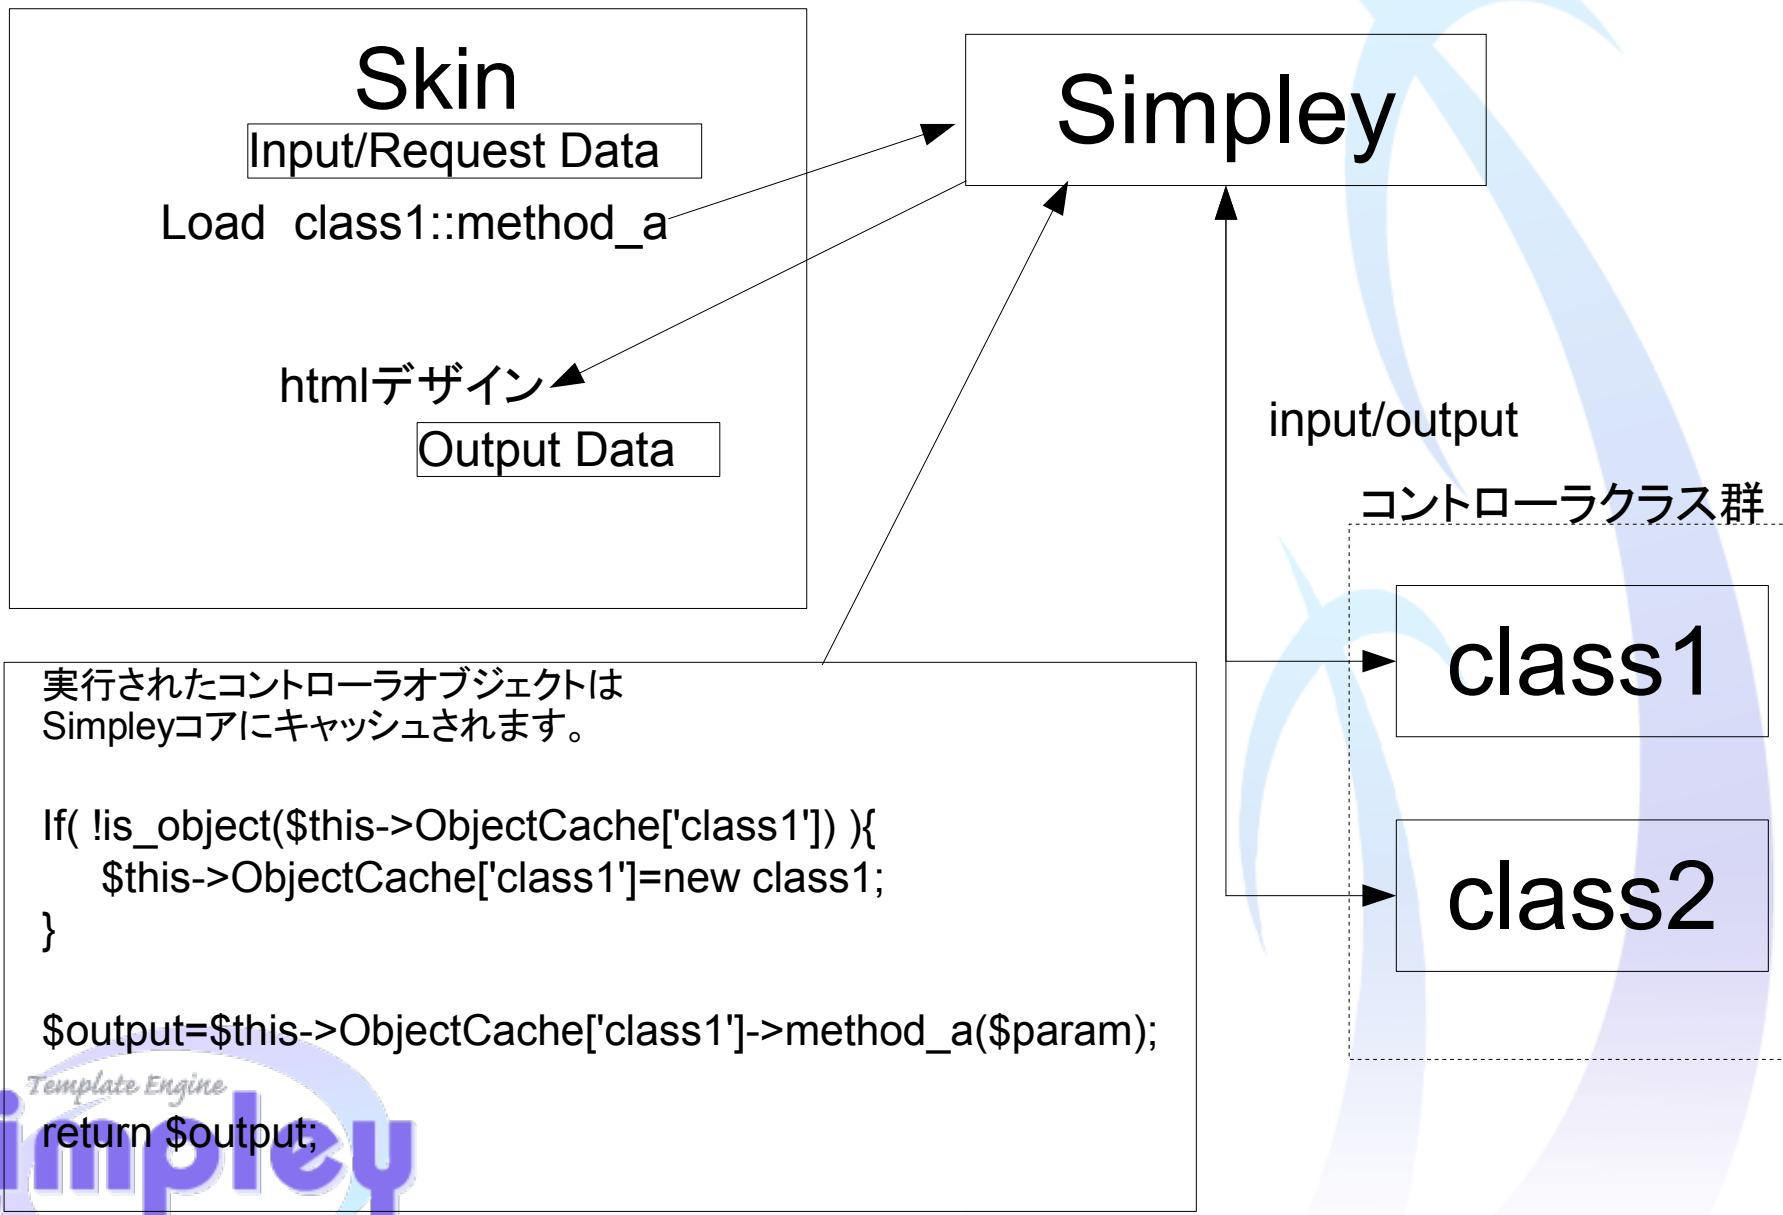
Skin

Input/Request Data

Load class1::method_a

htmlデザイン

Output Data

Simpley

input/output

コントローラクラス群

class1

class2

実行されたコントローラオブジェクトは
Simpleyコアにキャッシュされます。

If( !is_object($this->ObjectCache['class1']) ){
$this->ObjectCache['class1']=new class1;
}

$output=$this->ObjectCache['class1']->method_a($param);

Template Engine

return $output;

impley